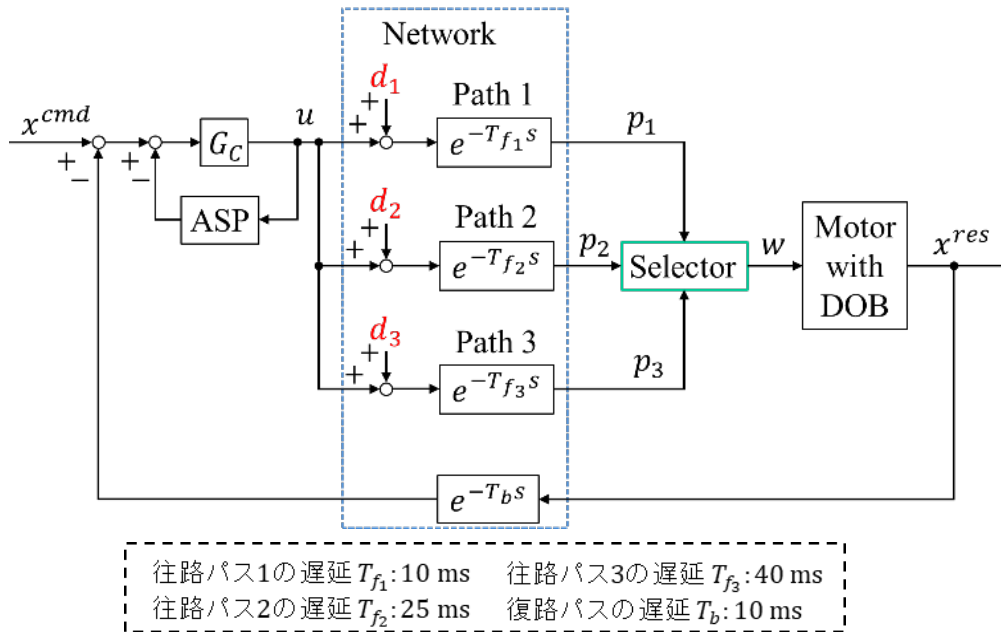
Network

$x^{cmd}$
$+$
$-$
$+$
$-$
$G_C$
$u$
ASP

$d_1$
$+$
$+$
Path 1
$e^{-T_{f_1}s}$
$p_1$

$d_2$
$+$
$+$
Path 2
$e^{-T_{f_2}s}$
$p_2$

Selector
$w$
Motor with DOB
$x^{res}$

$d_3$
$+$
$+$
Path 3
$e^{-T_{f_3}s}$
$p_3$

$e^{-T_b s}$

往路パス1の遅延 $T_{f_1}$: 10 ms
往路パス3の遅延 $T_{f_3}$: 40 ms
往路パス2の遅延 $T_{f_2}$: 25 ms
復路パスの遅延 $T_b$: 10 ms